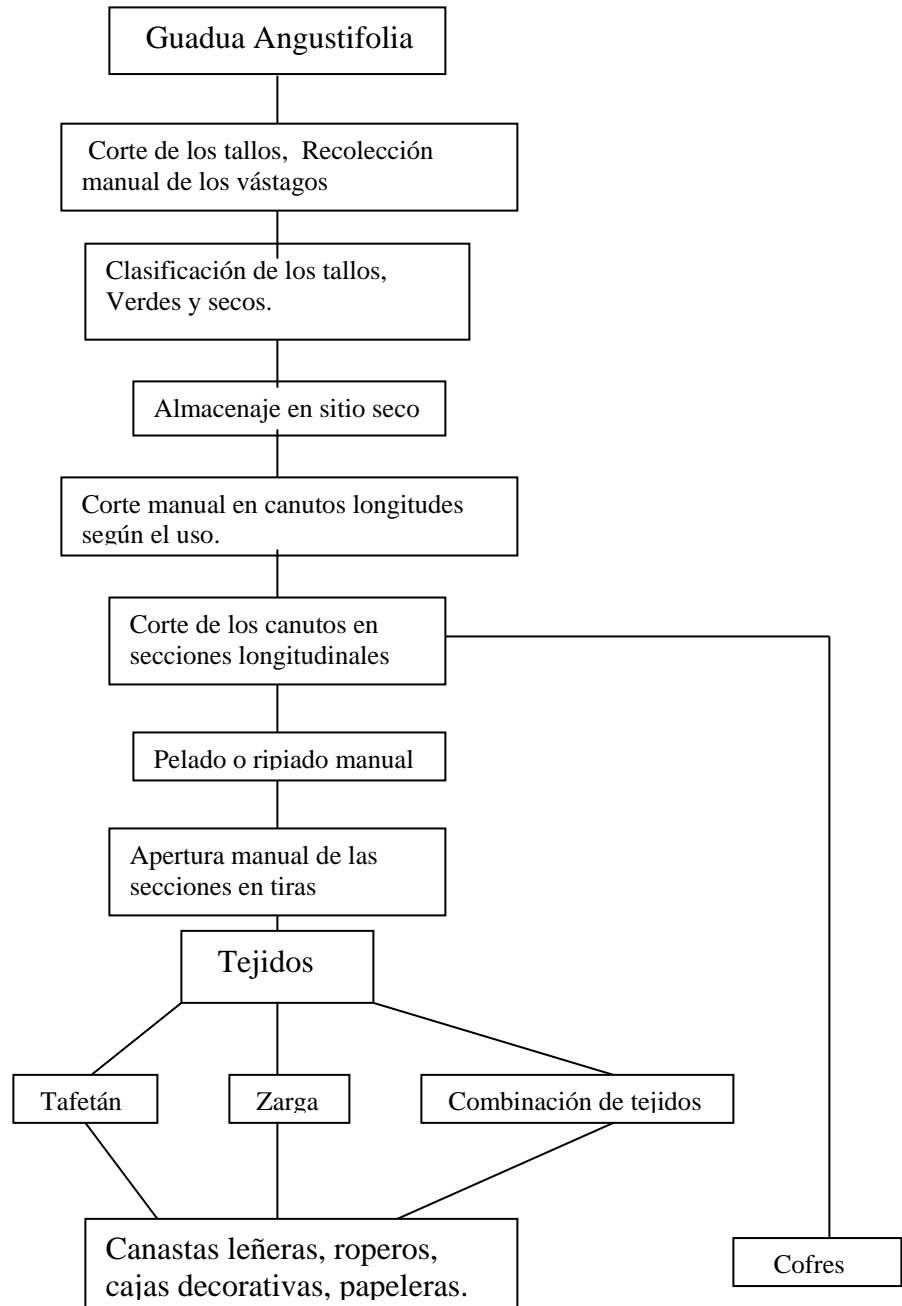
Guadua Angustifolia

Corte de los tallos, Recolección manual de los vástagos

Clasificación de los tallos, Verdes y secos.

Almacenaje en sitio seco

Corte manual en canutos longitudes según el uso.

Corte de los canutos en secciones longitudinales

Pelado o ripiado manual

Apertura manual de las secciones en tiras

Tejidos

Tafetán

Zarga

Combinación de tejidos

Canastas leñeras, roperos, cajas decorativas, papeleras.

Cofres